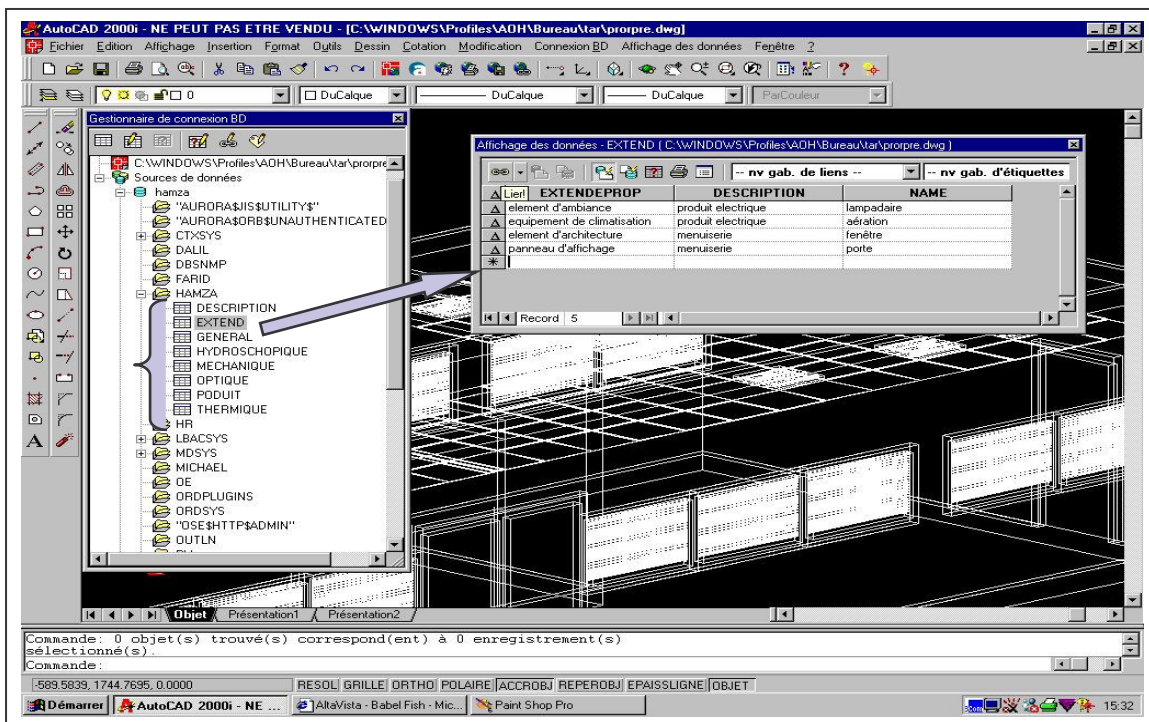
AutoCAD 2000i - NE PEUT PAS ETRE VENDU - [C:\WINDOWS\Profiles\AOH\Bureau\tar\prorpre.dwg]

Fichier Edition Affichage Insertion Format Outils Dessin Cotation Modification Connexion BD Affichage des données Fenêtre ?

0 DuCalque DuCalque DuCalque ParCouleur

Gestionnaire de connexion BD

C:\WINDOWS\Profiles\AOH\Bureau\tar\prorpre
Sources de données
hamza
"AURORA$JIS$UTILITY$"
"AURORA$ORB$UNAUTHENTICATED
CTXSYS
DALIL
DBSNMP
FARID
HAMZA
DESCRIPTION
EXTEND
GENERAL
HYDROSCHOPIQUE
MECHANIQUE
OPTIQUE
PODUIT
THERMIQUE
HR
LBACSYS
MDSYS
MICHAEL
OE
ORDPLUGINS
ORDSYS
"OSE$HTTP$ADMIN"
OUTLN

Affichage des données - EXTEND ( C:\WINDOWS\Profiles\AOH\Bureau\tar\prorpre.dwg )

-- nv gab. de liens -- -- nv gab. d'étiquettes

| Lier | EXTENDEPROP | DESCRIPTION | NAME |
|---|---|---|---|
| | element d'ambiance | produit electrique | lampadaire |
| | equipement de climatisation | produit electrique | aération |
| | element d'architecture | menuiserie | fenêtre |
| | panneau d'affichage | menuiserie | porte |
| * | | | |

Record 5

Objet Présentation1 Présentation2

Commande: 0 objet(s) trouvé(s) correspond(ent) à 0 enregistrement(s) sélectionné(s).
Commande:

-589.5839, 1744.7695, 0.0000 RESOL GRILLE ORTHO POLAIRE ACCROBJ REPEROBJ EPAISSLIGNE OBJET

Démarrer AutoCAD 2000i - NE ... AltaVista - Babel Fish - Mic... Paint Shop Pro 15:32